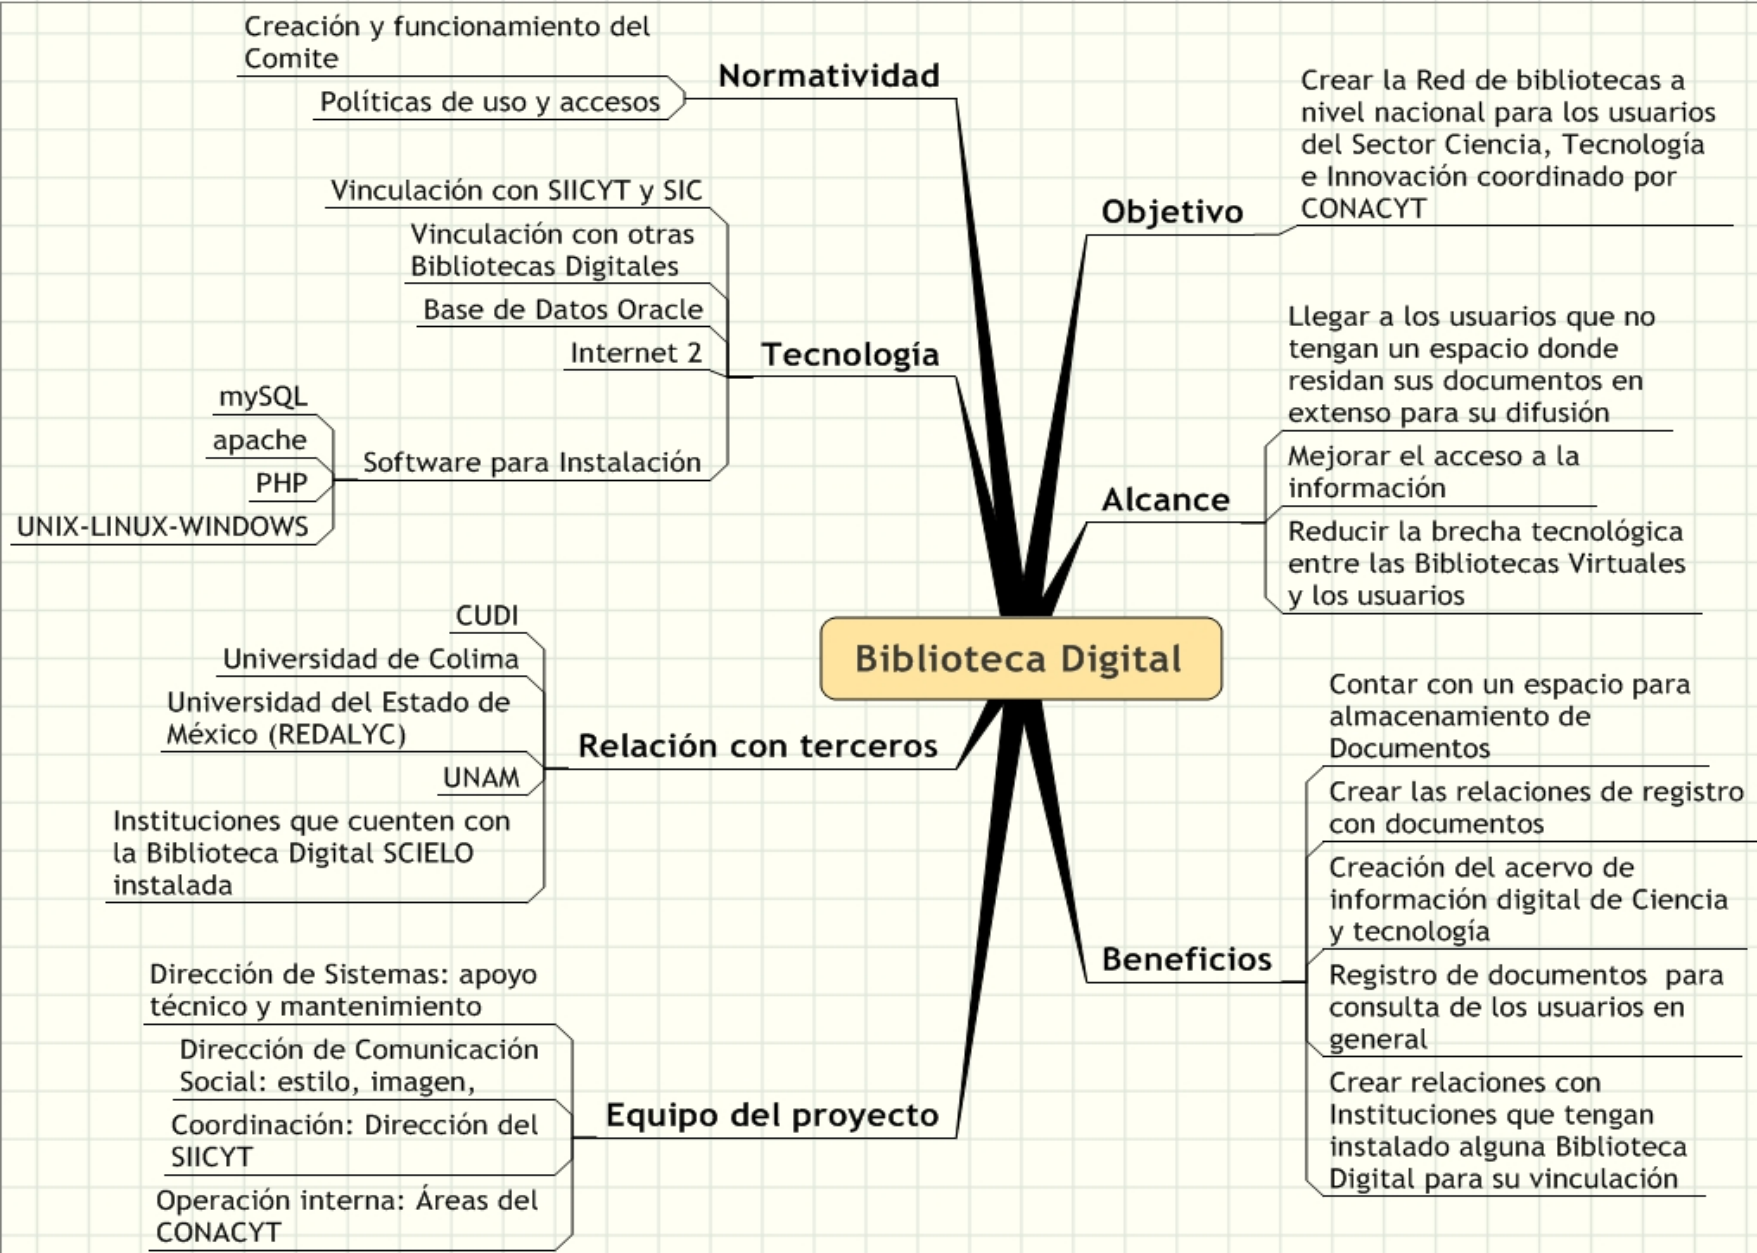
Biblioteca Digital

Normatividad
Creación y funcionamiento del Comite
Políticas de uso y accesos

Tecnología
Vinculación con SIICYT y SIC
Vinculación con otras Bibliotecas Digitales
Base de Datos Oracle
Internet 2
Software para Instalación
mySQL
apache
PHP
UNIX-LINUX-WINDOWS

Relación con terceros
CUDI
Universidad de Colima
Universidad del Estado de México (REDALYC)
UNAM
Instituciones que cuenten con la Biblioteca Digital SCIELO instalada

Equipo del proyecto
Dirección de Sistemas: apoyo técnico y mantenimiento
Dirección de Comunicación Social: estilo, imagen,
Coordinación: Dirección del SIICYT
Operación interna: Áreas del CONACYT

Objetivo
Crear la Red de bibliotecas a nivel nacional para los usuarios del Sector Ciencia, Tecnología e Innovación coordinado por CONACYT

Alcance
Llegar a los usuarios que no tengan un espacio donde residan sus documentos en extenso para su difusión
Mejorar el acceso a la información
Reducir la brecha tecnológica entre las Bibliotecas Virtuales y los usuarios

Beneficios
Contar con un espacio para almacenamiento de Documentos
Crear las relaciones de registro con documentos
Creación del acervo de información digital de Ciencia y tecnología
Registro de documentos para consulta de los usuarios en general
Crear relaciones con Instituciones que tengan instalado alguna Biblioteca Digital para su vinculación